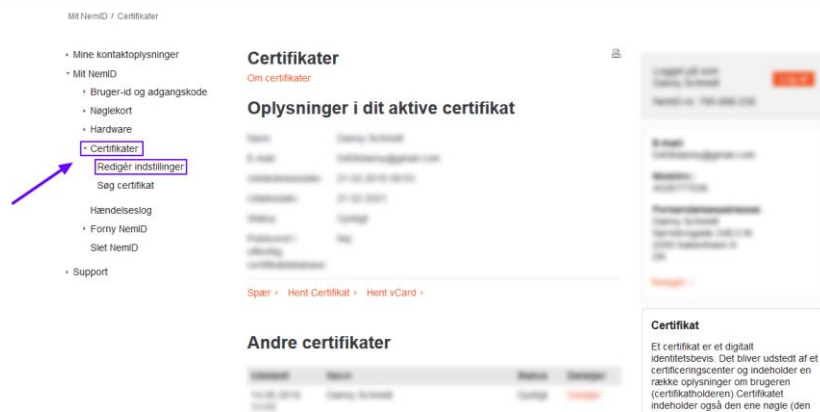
Mit NemID / Certifikater

Mine kontaktoplysninger
Mit NemID
Bruger-id og adgangskode
Nøglekort
Hardware
Certifikater
Redigér indstillinger
Søg certifikat
Hændelseslog
Forny NemID
Slet NemID
Support

Certifikater
Om certifikater

Oplysninger i dit aktive certifikat

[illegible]

Spær › Hent Certifikat › Hent vCard ›

Andre certifikater

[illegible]

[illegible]

Certifikat
Et certifikat er et digitalt identitetsbevis. Det bliver udstedt af et certificeringscenter og indeholder en række oplysninger om brugeren (certifikatholderen). Certifikatet indeholder også den ene nøgle (den